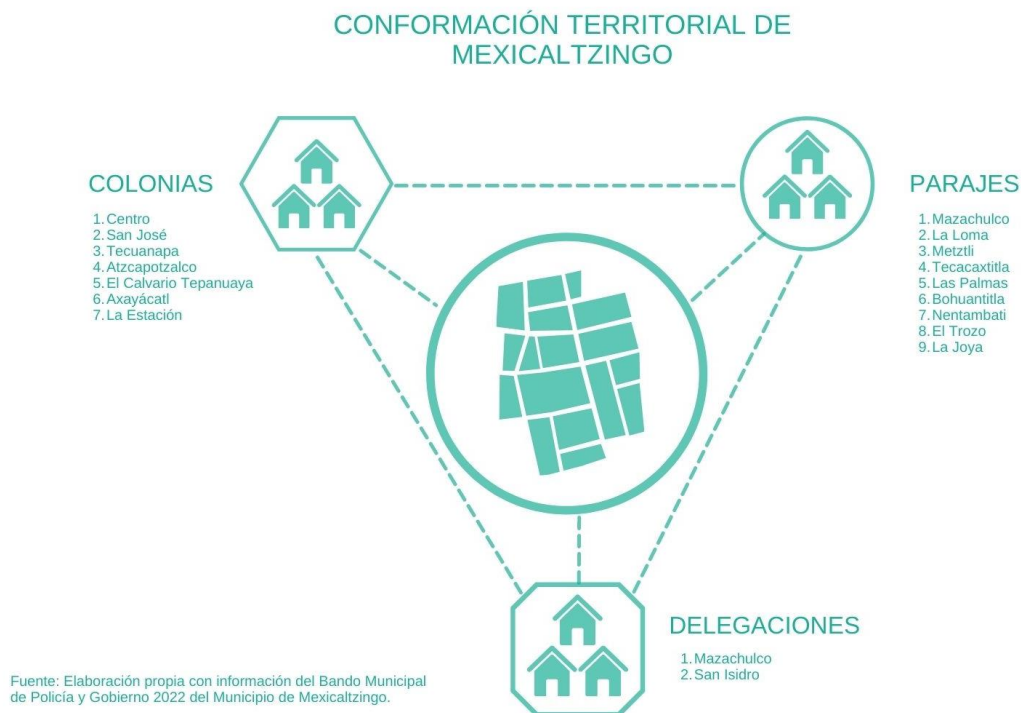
CONFORMACIÓN TERRITORIAL DE MEXICALTZINGO

COLONIAS
1. Centro
2. San José
3. Tecuanapa
4. Atzcapotzalco
5. El Calvario Tepanuaya
6. Axayácatl
7. La Estación

PARAJES
1. Mazachulco
2. La Loma
3. Metztli
4. Tecacaxtitla
5. Las Palmas
6. Bohuantitla
7. Nentambati
8. El Trozo
9. La Joya

DELEGACIONES
1. Mazachulco
2. San Isidro

Fuente: Elaboración propia con información del Bando Municipal de Policía y Gobierno 2022 del Municipio de Mexicaltzingo.